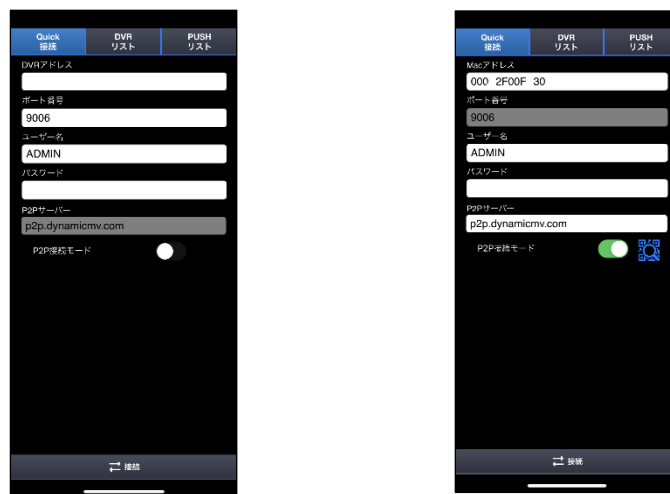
Quick 接続
DVR リスト
PUSH リスト
DVRアドレス
ポート番号
9006
ユーザー名
ADMIN
パスワード
P2Pサーバー
p2p.dynamicmv.com
P2P接続モード
接続

Quick 接続
DVR リスト
PUSH リスト
Macアドレス
000 2F00F 30
ポート番号
9006
ユーザー名
ADMIN
パスワード
P2Pサーバー
p2p.dynamicmv.com
P2P接続モード
接続